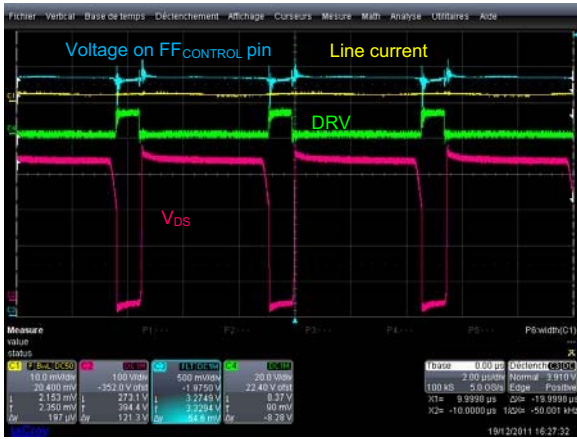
Fichier Vertical Base de temps Déclenchement Affichage Curseurs Mesure Math Analyse Utilitaires Aide

Voltage on FF$_{CONTROL}$ pin

Line current

DRV

V$_{DS}$

C1

C4

Measure
value
status

P1:---

P2:---

P3:---

P4:---

P5:---

P6:width(C1)

C1 BwL DC50
10.0 mV/div
20.400 mV
2.153 mV
2.350 mV
197 µV

C2 DC1M
100 V/div
-352.0 V ofst
273.1 V
394.4 V
121.3 V

C3 FLT DC1M
500 mV/div
-1.9750 V
3.2749 V
3.3294 V
54.6 mV

C4 DC1M
20.0 V/div
22.40 V ofst
8.37 V
90 mV
-8.28 V

Tbase 0.00 µs
2.00 µs/div
100 kS 5.0 GS/s
X1= 9.9990 µs
X2= -10.0000 µs

Déclench C3 DC
Normal 3.910 V
Edge Positive
ΔX= -19.9990 µs
1/ΔX= -50.001 kHz

19/12/2011 16:27:32